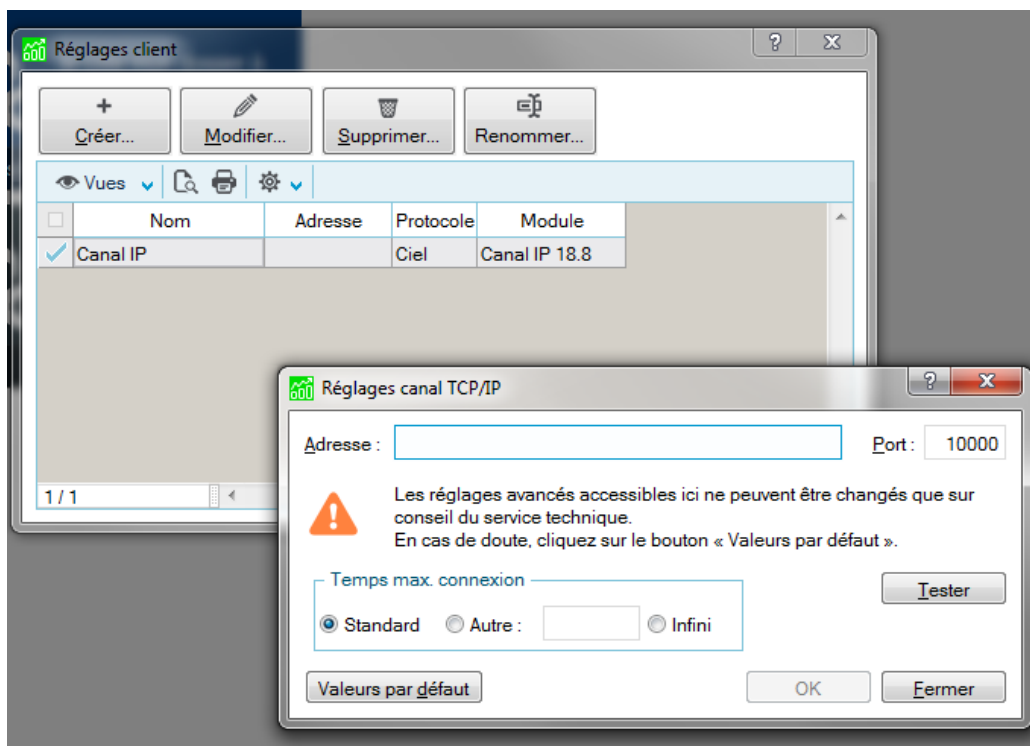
Réglages client

? X

+
Créer...

Modifier...

Supprimer...

Renommer...

Vues

| Nom | Adresse | Protocole | Module |
|---|---|---|---|
| Canal IP | | Ciel | Canal IP 18.8 |

1 / 1

Réglages canal TCP/IP

? X

Adresse :

Port : 10000

Les réglages avancés accessibles ici ne peuvent être changés que sur conseil du service technique.
En cas de doute, cliquez sur le bouton « Valeurs par défaut ».

Temps max. connexion

Standard Autre : Infini

Tester

Valeurs par défaut

OK

Fermer